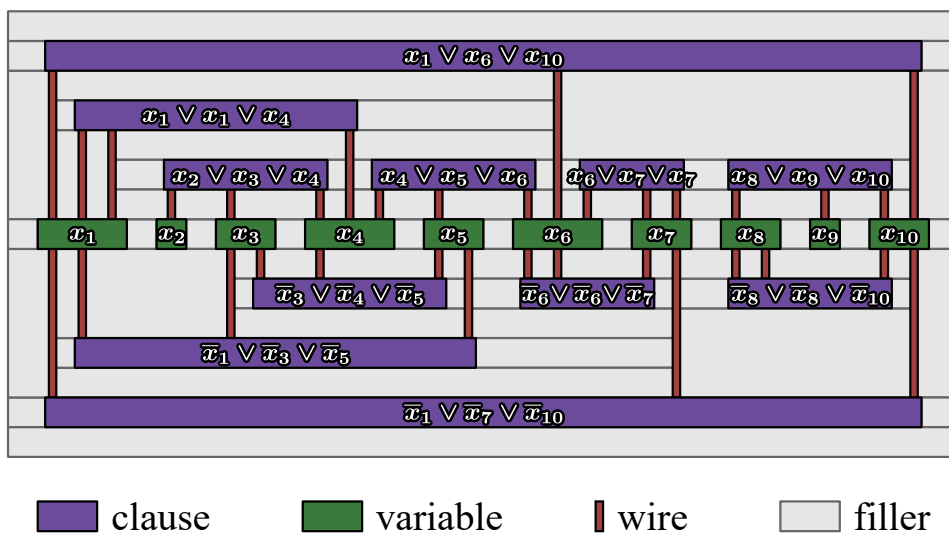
$x_1 \vee x_6 \vee x_{10}$

$x_1 \vee x_1 \vee x_4$

$x_2 \vee x_3 \vee x_4$

$x_4 \vee x_5 \vee x_6$

$x_6 \vee x_7 \vee x_7$

$x_8 \vee x_9 \vee x_{10}$

$x_1$ $x_2$ $x_3$ $x_4$ $x_5$ $x_6$ $x_7$ $x_8$ $x_9$ $x_{10}$

$\overline{x}_3 \vee \overline{x}_4 \vee \overline{x}_5$

$\overline{x}_6 \vee \overline{x}_6 \vee \overline{x}_7$

$\overline{x}_8 \vee \overline{x}_8 \vee \overline{x}_{10}$

$\overline{x}_1 \vee \overline{x}_3 \vee \overline{x}_5$

$\overline{x}_1 \vee \overline{x}_7 \vee \overline{x}_{10}$

clause variable wire filler